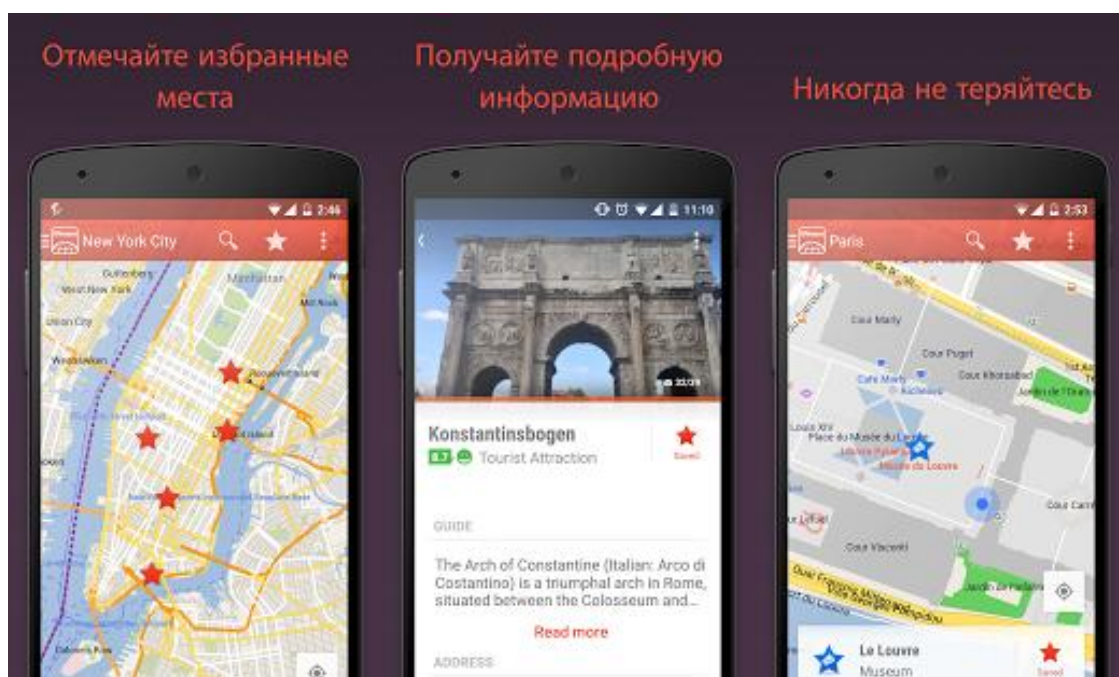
Отмечайте избранные места

Получайте подробную информацию

Никогда не теряйтесь

2:46
New York City
Guttenberg
West New York
Manhattan
Union City
Weehawken
Roosevelt Island
Mill Rock
Welfare Island
Gibson Beach
Hoboken
Jersey City

11:10
20/29
Konstantinsbogen
8.7 Tourist Attraction
Saved
GUIDE
The Arch of Constantine (Italian: Arco di Costantino) is a triumphal arch in Rome, situated between the Colosseum and...
Read more
ADDRESS

2:53
Paris
Cour Marly
Cour Puget
Café Marly
Richelieu
Cour Khorsabad
Jardin de l'Oratoire
Louis XIV
Place du Musée du Louvre
Louvre Palace
Musée du Louvre
Cour Carrée
Le Lobat
Cour Visconti
Quai François Mitterrand
Voie Georges Pompidou
Jardin de l'Infante
Le Louvre
Museum
Saved